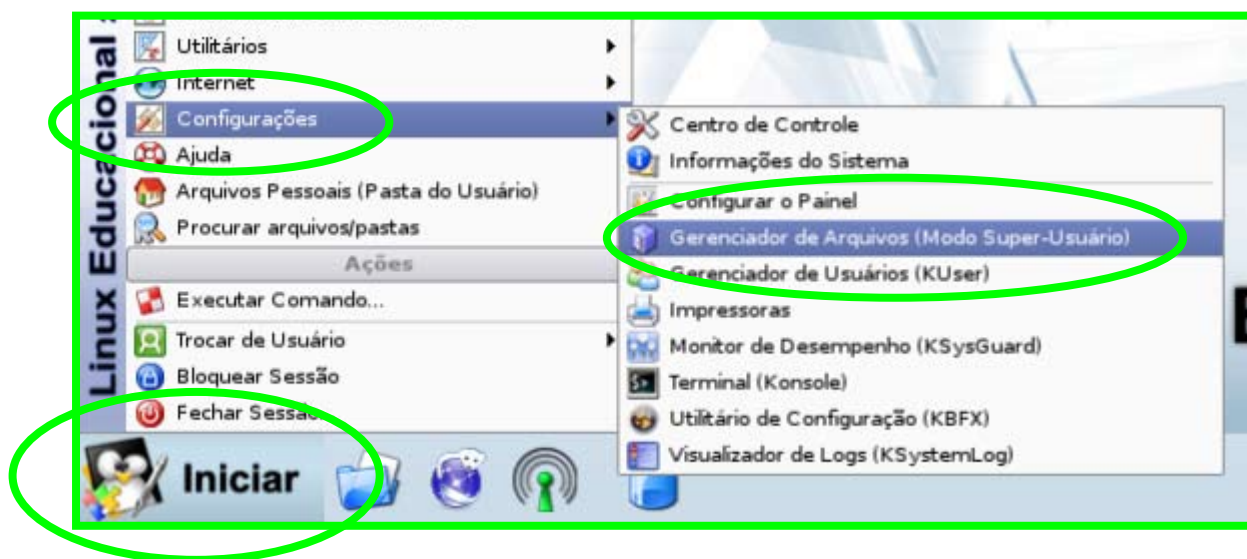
Linux Educacional

Utilitários
Internet
Configurações
Ajuda
Arquivos Pessoais (Pasta do Usuário)
Procurar arquivos/pastas
Ações
Executar Comando...
Trocar de Usuário
Bloquear Sessão
Fechar Sessão

Centro de Controle
Informações do Sistema
Configurar o Painel
Gerenciador de Arquivos (Modo Super-Usuário)
Gerenciador de Usuários (KUser)
Impressoras
Monitor de Desempenho (KSysGuard)
Terminal (Konsole)
Utilitário de Configuração (KBFX)
Visualizador de Logs (KSystemLog)

Iniciar